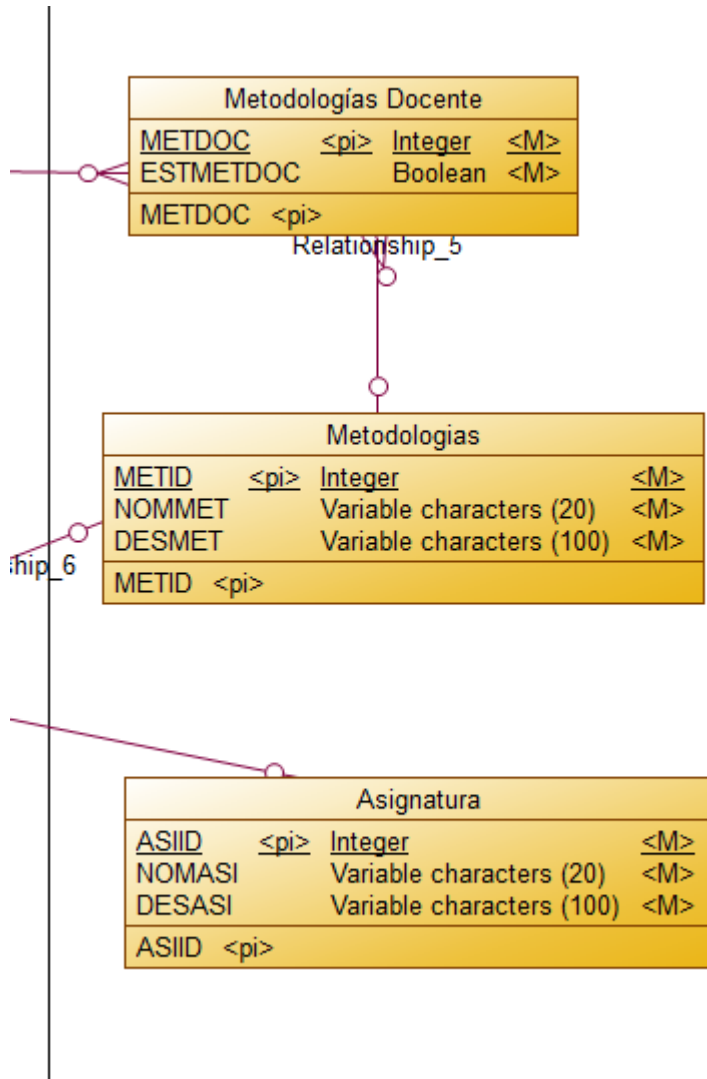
Metodologías Docente

| METDOC | <pi> | Integer | <M> |
|---|---|---|---|
| ESTMETDOC | | Boolean | <M> |

METDOC <pi>

Relationship_5

Metodologias

| METID | <pi> | Integer | <M> |
|---|---|---|---|
| NOMMET | | Variable characters (20) | <M> |
| DESMET | | Variable characters (100) | <M> |

METID <pi>

ship_6

Asignatura

| ASIID | <pi> | Integer | <M> |
|---|---|---|---|
| NOMASI | | Variable characters (20) | <M> |
| DESASI | | Variable characters (100) | <M> |

ASIID <pi>